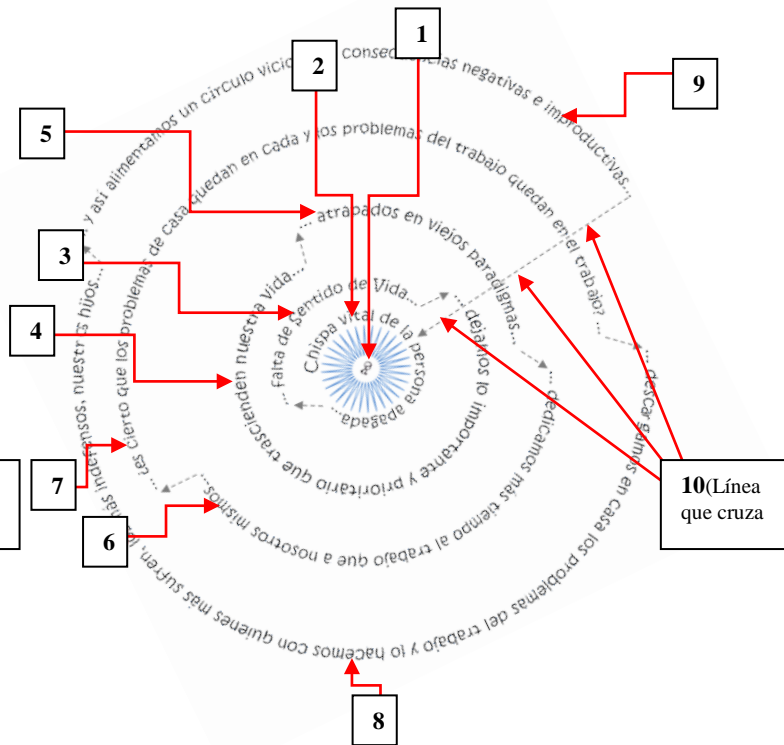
1

2

9

5

3

4

7

6

8

10(Línea que cruza

y así alimentamos un círculo vicioso de consecuencias negativas e improductivas...

¿Es cierto que los problemas de casa quedan en casa y los problemas del trabajo quedan en el trabajo?

...descargamos en casa los problemas del trabajo y lo hacemos con quienes más sufren, nuestros hijos...

...atrapados en viejos paradigmas...

...dejamos lo importante y prioritario que trascienden nuestra vida...

...dedicamos más tiempo al trabajo que a nosotros mismos...

Falta de sentido de vida...

Chispa vital de la persona apagada